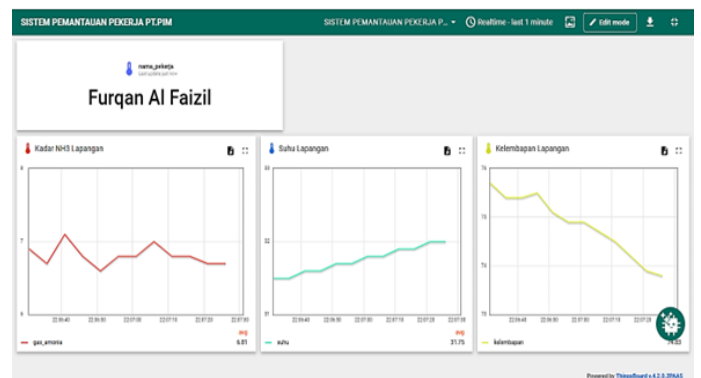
SISTEM PEMANTAUAN PEKERJA PT.PIM

SISTEM PEMANTAUAN PEKERJA P... Realtime - last 1 minute Edit mode

nama_pekerja
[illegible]

Furqan Al Faizil

Kadar NH3 Lapangan

8
7
6

22:06:40 22:06:50 22:07:00 22:07:10 22:07:20 22:07:30

avg
gas_amonia 6.81

Suhu Lapangan

33
32
31

22:06:40 22:06:50 22:07:00 22:07:10 22:07:20 22:07:30

avg
suhu 31.75

Kelembapan Lapangan

76
75
74

22:06:40 22:06:50 22:07:00 22:07:10 22:07:20 22:07:30

kelembapan 74.83

Powered by ThingsBoard v.4.2.0-3PAAS